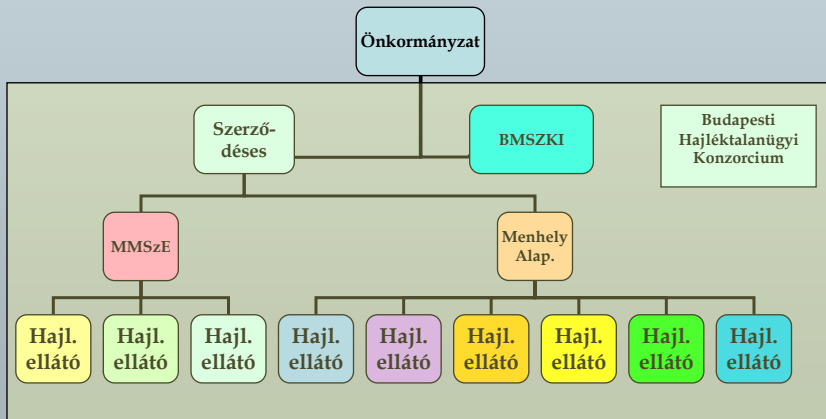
Önkormányzat

Szerződéses

BMSZKI

Budapesti Hajléktalanügyi Konzorcium

MMSzE

Menhely Alap.

Hajl. ellátó

Hajl. ellátó

Hajl. ellátó

Hajl. ellátó

Hajl. ellátó

Hajl. ellátó

Hajl. ellátó

Hajl. ellátó

Hajl. ellátó